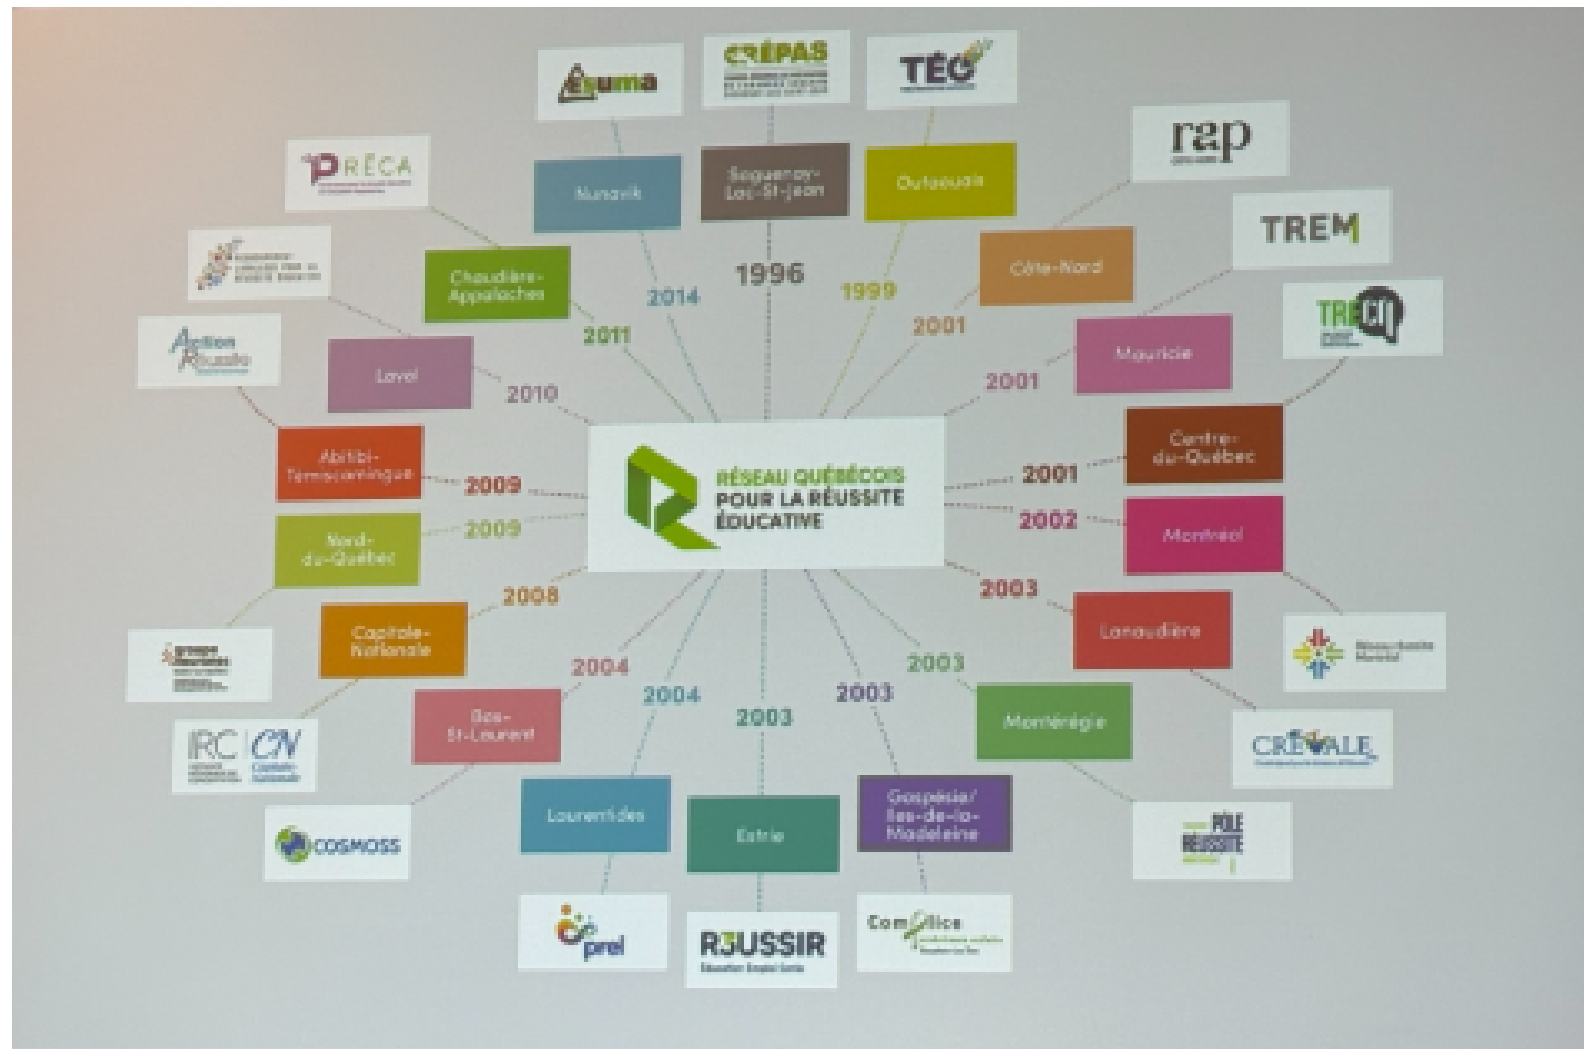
RÉSEAU QUÉBÉCOIS POUR LA RÉUSSITE ÉDUCATIVE

Saguenay-Lac-St-Jean
1996
CRÉPAS

Outaouais
1999
TÉO

Côte-Nord
2001
rap

Mauricie
2001
TREM

Centre-du-Québec
2001
TRECQ

Montréal
2002
Réseau réussite Montréal

Lanaudière
2003
CRÉVALE

Montérégie
2003
PÔLE RÉUSSITE

Gaspésie/Îles-de-la-Madeleine
2003
Complice

Estrie
2003
R3USSIR

Laurentides
2004
prel

Bas-St-Laurent
2004
COSMOSS

Capitale-Nationale
2008
IRC | CN

Nord-du-Québec
2009
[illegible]

Abitibi-Témiscamingue
2009
Action Réussite

Laval
2010
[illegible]

Chaudière-Appalaches
2011
PRÉCA

Nunavik
2014
Ésuma